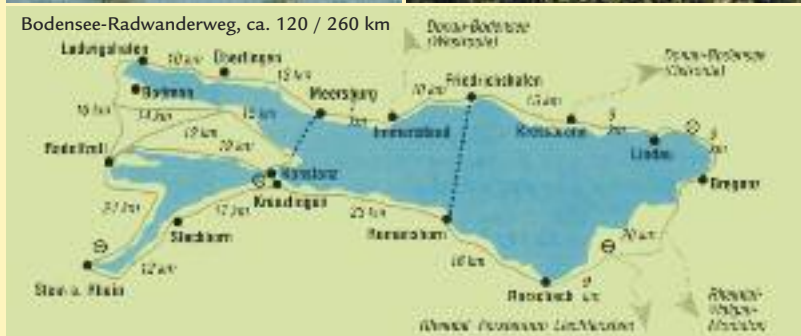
Bodensee-Radwanderweg, ca. 120 / 260 km

Donau-Bodensee (Westroute)

Ludwigshafen

10 km

Überlingen

15 km

Meersburg

7 km

10 km

Friedrichshafen

Donau-Bodensee (Ostroute)

Bodman

15 km

14 km

15 km

Immenstaad

13 km

Kressbronn

9 km

Lindau

9 km

Radolfzell

17 km

20 km

Konstanz

Kreuzlingen

Bregenz

21 km

Steckborn

17 km

25 km

Romanshorn

20 km

18 km

12 km

Stein a. Rhein

Rorschach

9 km

Rhein-Radweg

Rheintal-Walgau-Montafon